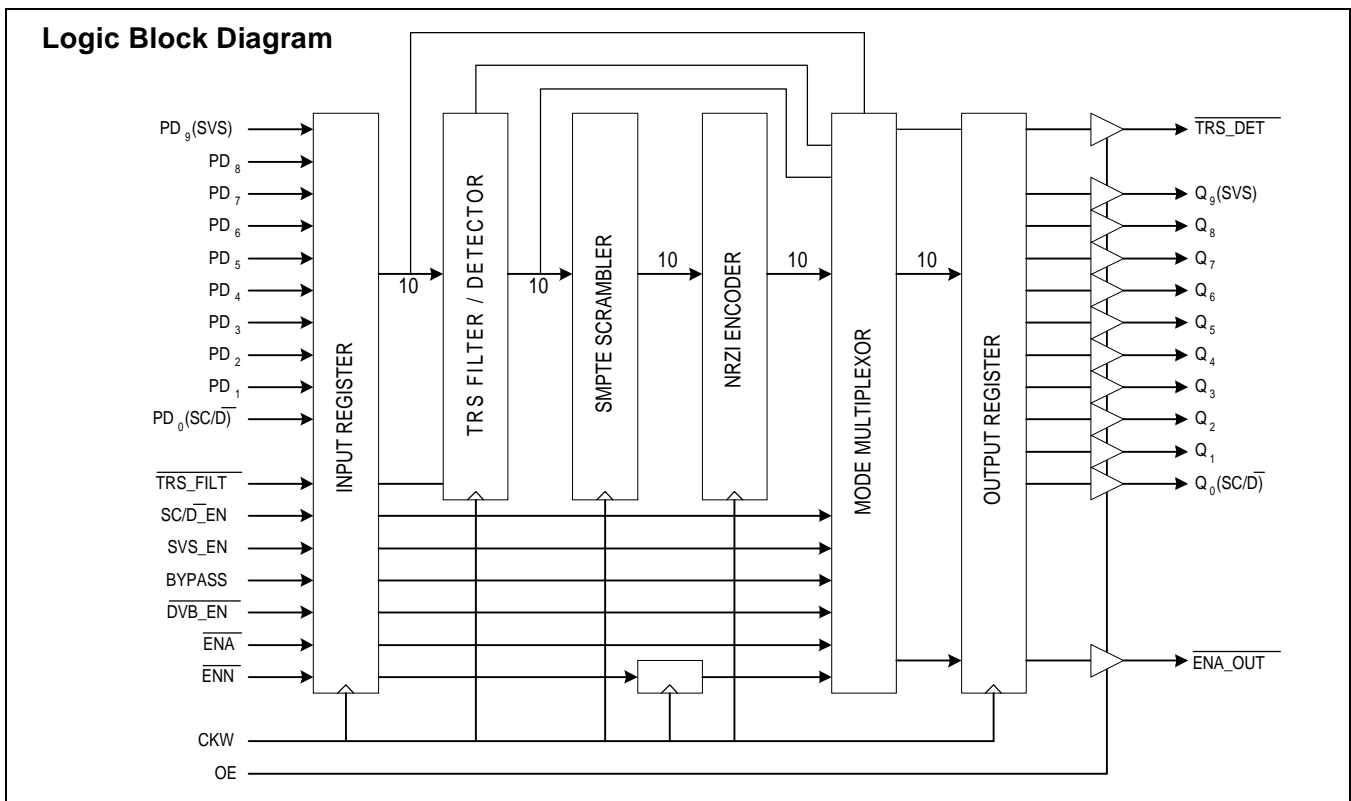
Logic Block Diagram

$PD_9$(SVS)
$PD_8$
$PD_7$
$PD_6$
$PD_5$
$PD_4$
$PD_3$
$PD_2$
$PD_1$
$PD_0$(SC/$\overline{D}$)

$\overline{TRS\_FILT}$
SC/$\overline{D}$_EN
SVS_EN
BYPASS
$\overline{DVB\_EN}$
$\overline{ENA}$
$\overline{ENN}$

CKW
OE

INPUT REGISTER
10
TRS FILTER / DETECTOR
10
SMPTE SCRAMBLER
10
NRZI ENCODER
10
MODE MULTIPLEXOR
10
OUTPUT REGISTER

$\overline{TRS\_DET}$
$Q_9$(SVS)
$Q_8$
$Q_7$
$Q_6$
$Q_5$
$Q_4$
$Q_3$
$Q_2$
$Q_1$
$Q_0$(SC/$\overline{D}$)

$\overline{ENA\_OUT}$